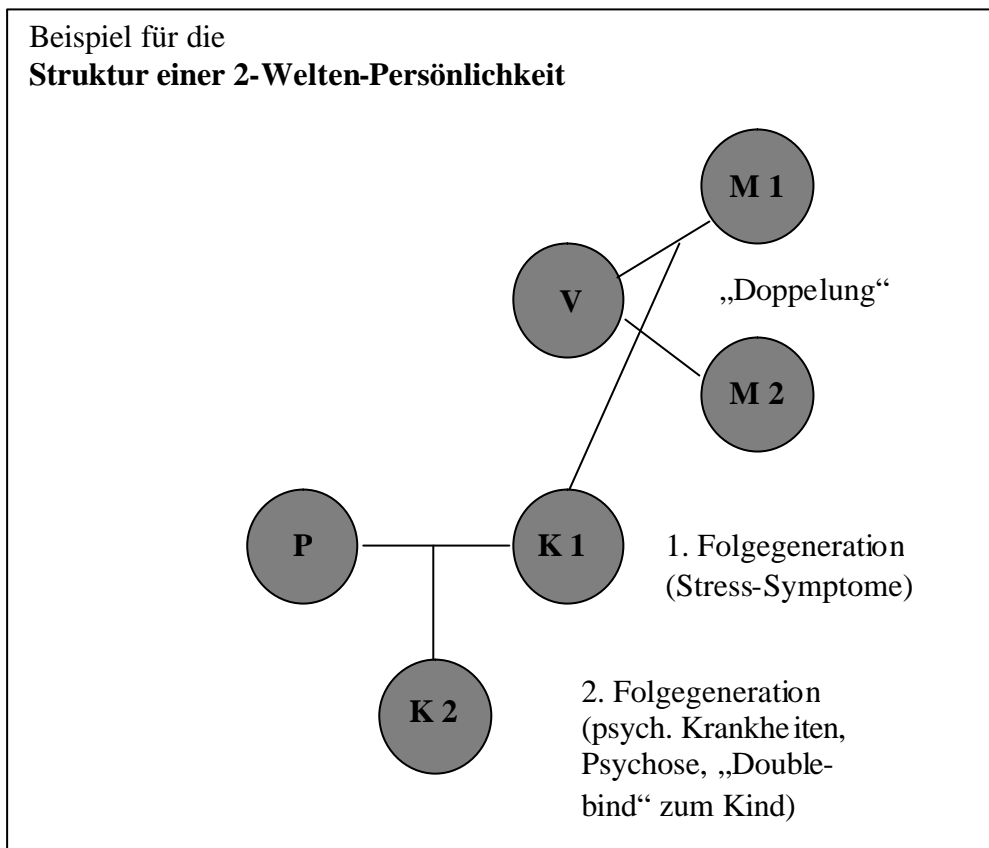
Beispiel für die
**Struktur einer 2-Welten-Persönlichkeit**

M 1

V

„Doppelung“

M 2

P

K 1

1. Folgegeneration (Stress-Symptome)

K 2

2. Folgegeneration (psych. Krankheiten, Psychose, „Double-bind“ zum Kind)